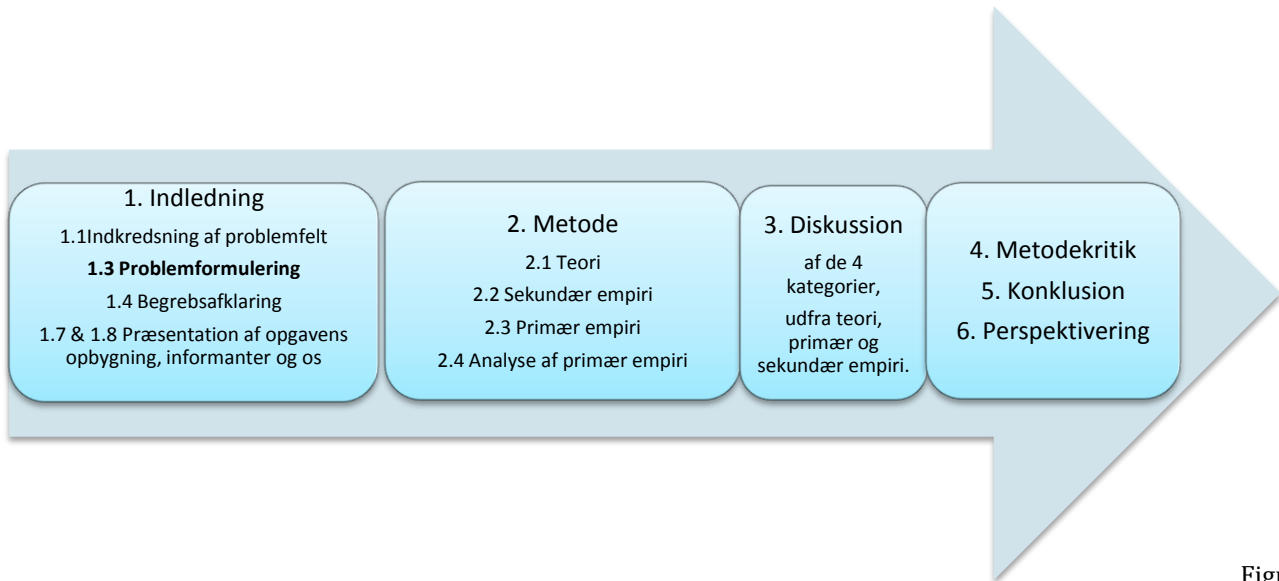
1. Indledning

1.1Indkredsning af problemfelt

**1.3 Problemformulering**

1.4 Begrebsafklaring

1.7 & 1.8 Præsentation af opgavens opbygning, informanter og os

2. Metode

2.1 Teori

2.2 Sekundær empiri

2.3 Primær empiri

2.4 Analyse af primær empiri

3. Diskussion

af de 4 kategorier, udfra teori, primær og sekundær empiri.

4. Metodekritik

5. Konklusion

6. Perspektivering

Figu